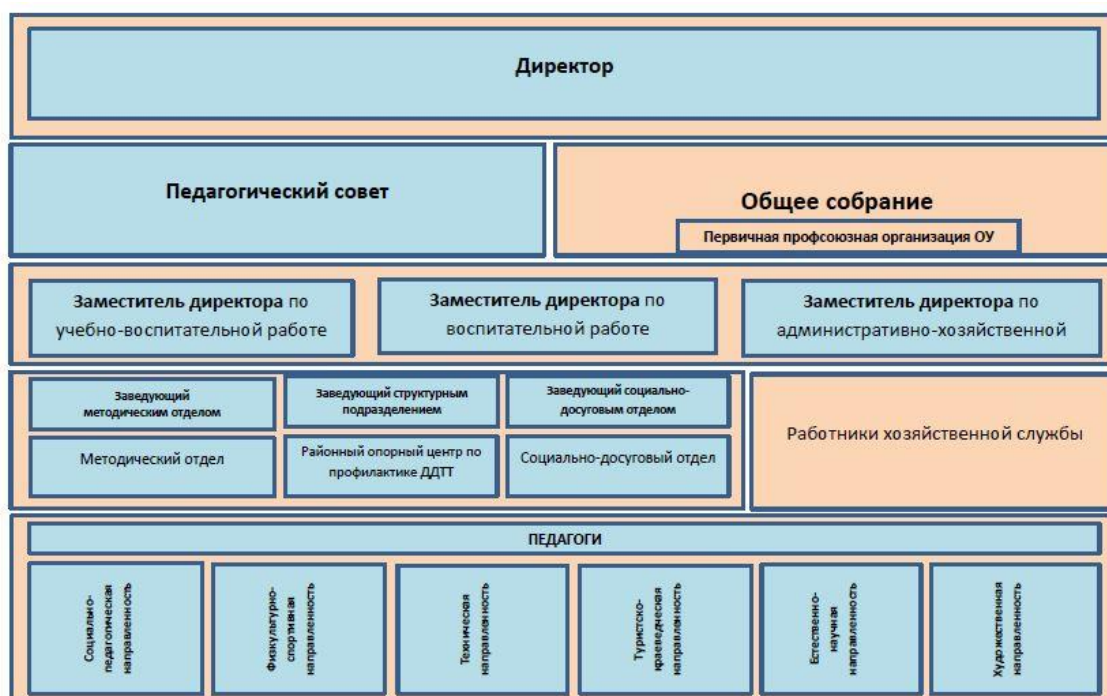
Директор

Педагогический совет

Общее собрание

Первичная профсоюзная организация ОУ

Заместитель директора по учебно-воспитательной работе

Заместитель директора по воспитательной работе

Заместитель директора по административно-хозяйственной

Заведующий методическим отделом

Заведующий структурным подразделением

Заведующий социально-досуговым отделом

Методический отдел

Районный опорный центр по профилактике ДДТТ

Социально-досуговый отдел

Работники хозяйственной службы

ПЕДАГОГИ

Социально-педагогическая направленность

Физкультурно-спортивная направленность

Техническая направленность

Туристско-краеведческая направленность

Естественно-научная направленность

Художественная направленность